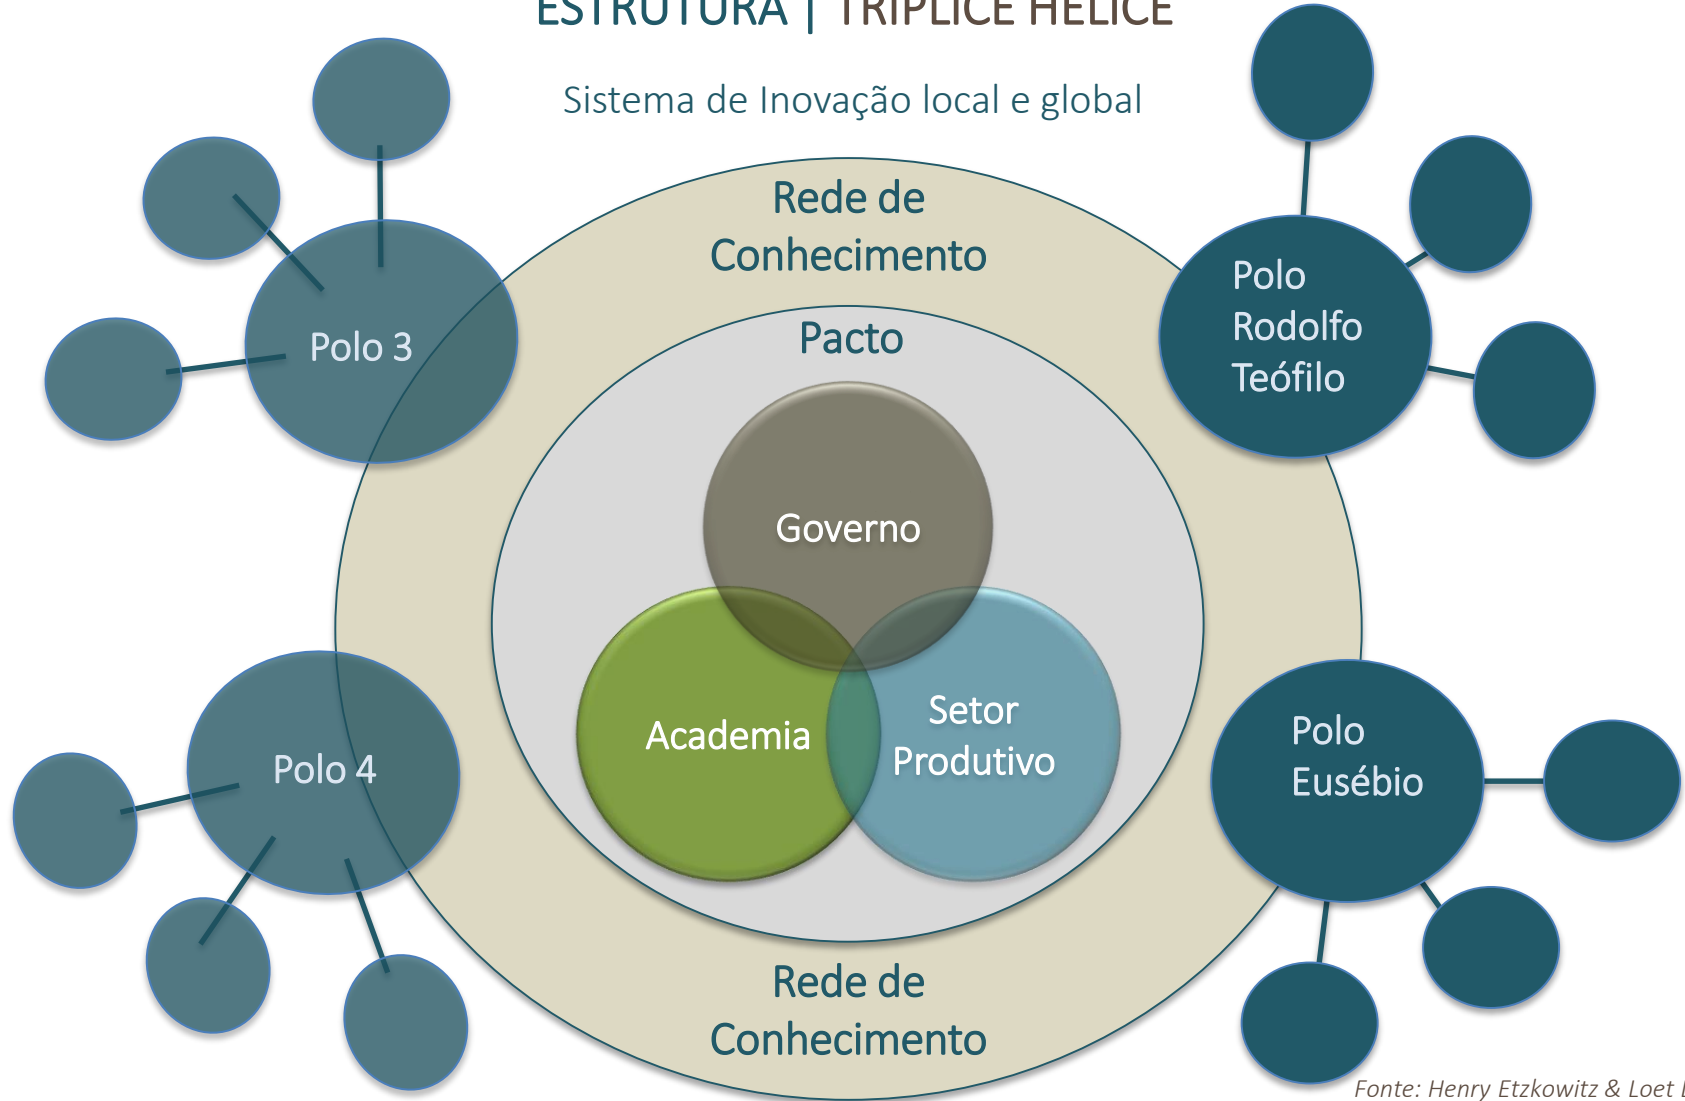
ESTRUTURA | TRÍPLICE HÉLICE

Sistema de Inovação local e global

Polo 3

Polo Rodolfo Teófilo

Rede de Conhecimento

Pacto

Governo

Academia

Setor Produtivo

Polo 4

Polo Eusébio

Rede de Conhecimento

Fonte: Henry Etzkowitz & Loet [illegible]